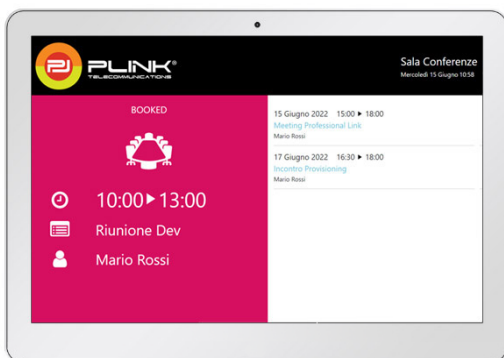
PLINK®
TELECOMMUNICATIONS

Sala Conferenze
Mercoledì 15 Giugno 10:58

BOOKED

10:00 ▶ 13:00
Riunione Dev
Mario Rossi

15 Giugno 2022 15:00 ▶ 18:00
Meeting Professional Link
Mario Rossi

17 Giugno 2022 16:30 ▶ 18:00
Incontro Provisioning
Mario Rossi